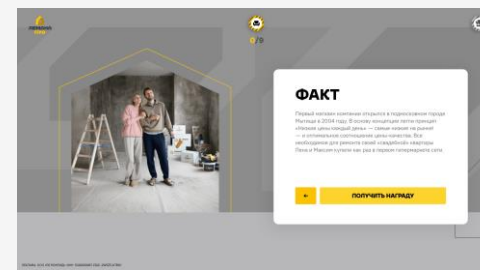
ФАКТ

Первый магазин компании открылся в подмосковном городе Мытищи в 2004 году. В основу концепции легли принцип «Низкие цены каждый день» — самые низкие на рынке — и оптимальное соотношение цены качества. Все необходимое для ремонта своей «свадебной» квартиры Люба и Максим купили как раз в первом гипермаркете сети

ПОЛУЧИТЬ НАГРАДУ

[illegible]